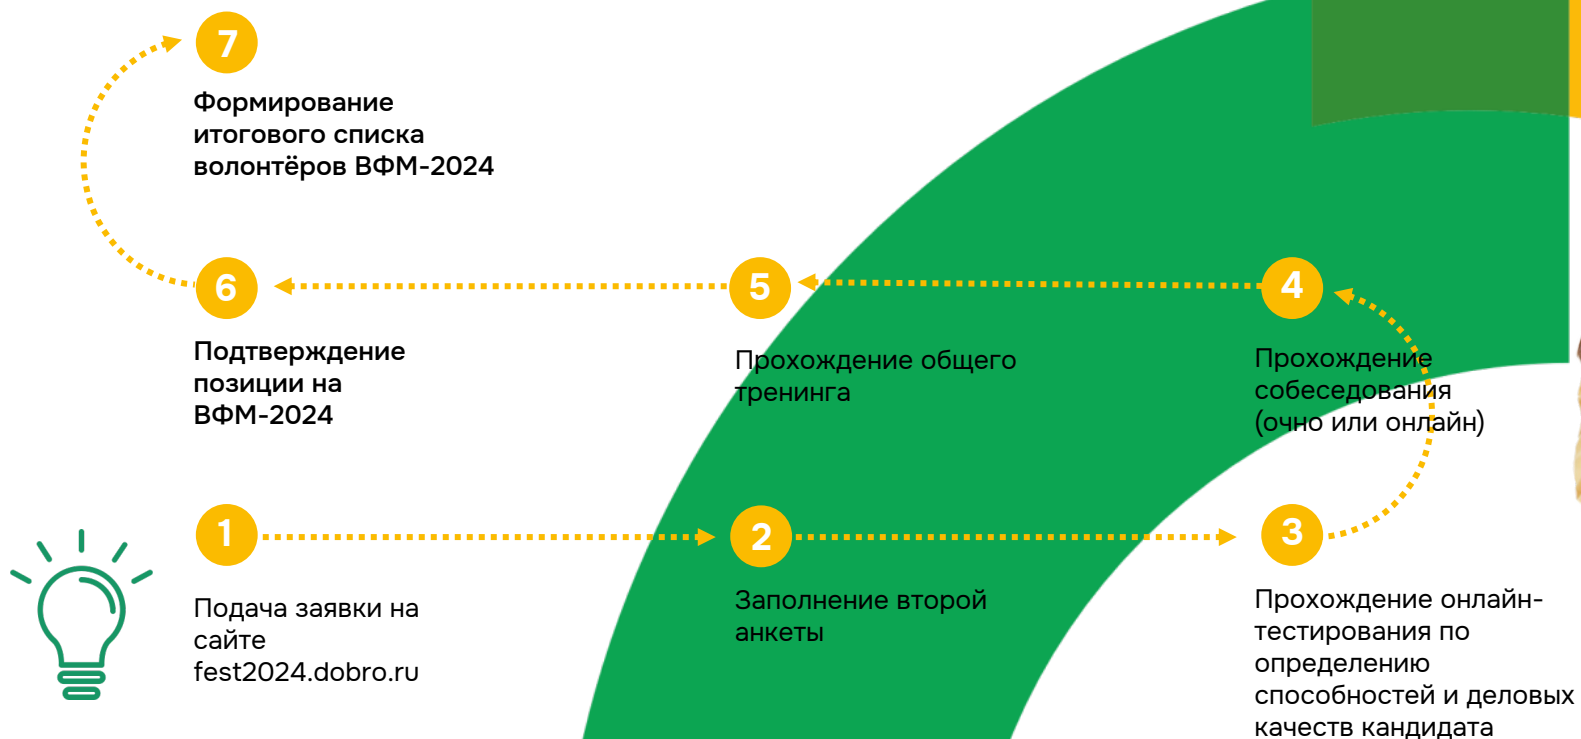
7

Формирование итогового списка волонтёров ВФМ-2024

6

Подтверждение позиции на ВФМ-2024

5

Прохождение общего тренинга

4

Прохождение собеседования (очно или онлайн)

1

Подача заявки на сайте fest2024.dobro.ru

2

Заполнение второй анкеты

3

Прохождение онлайн-тестирования по определению способностей и деловых качеств кандидата